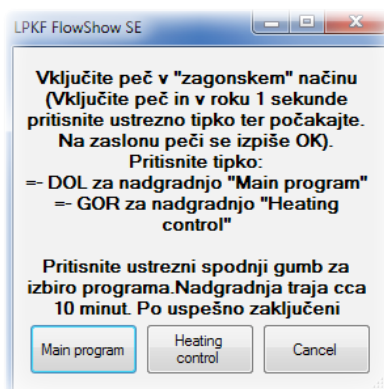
LPKF FlowShow SE

Vključite peč v "zagonskem" načinu (Vključite peč in v roku 1 sekunde pritisnite ustrezno tipko ter počakajte. Na zaslonu peči se izpiše OK). Pritisnite tipko:
=- DOL za nadgradnjo "Main program"
=- GOR za nadgradnjo "Heating control"

Pritisnite ustrezni spodnji gumb za izbiro programa.Nadgradnja traja cca 10 minut. Po uspešno zaključeni

Main program
Heating control
Cancel